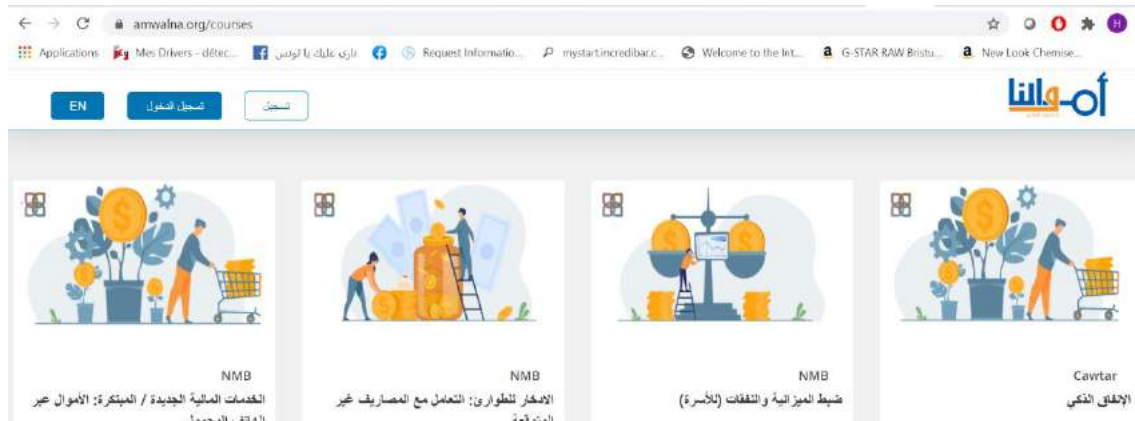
amwalna.org/courses

Applications Mes Drivers - détec... داري عليك يا تونس Request Informatio... mystart.incredibar.c... Welcome to the Int... G-STAR RAW Bristu... New Look Chemise...

EN تسجيل الدخول تسجيل

أموالنا

NMB
الخدمات المالية الجديدة / المبتكرة: الأموال عبر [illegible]

NMB
الادخار للطوارئ: التعامل مع المصاريف غير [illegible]

NMB
ضبط الميزانية والنفقات (للأسرة)

Cawtar
الإنفاق الذكي